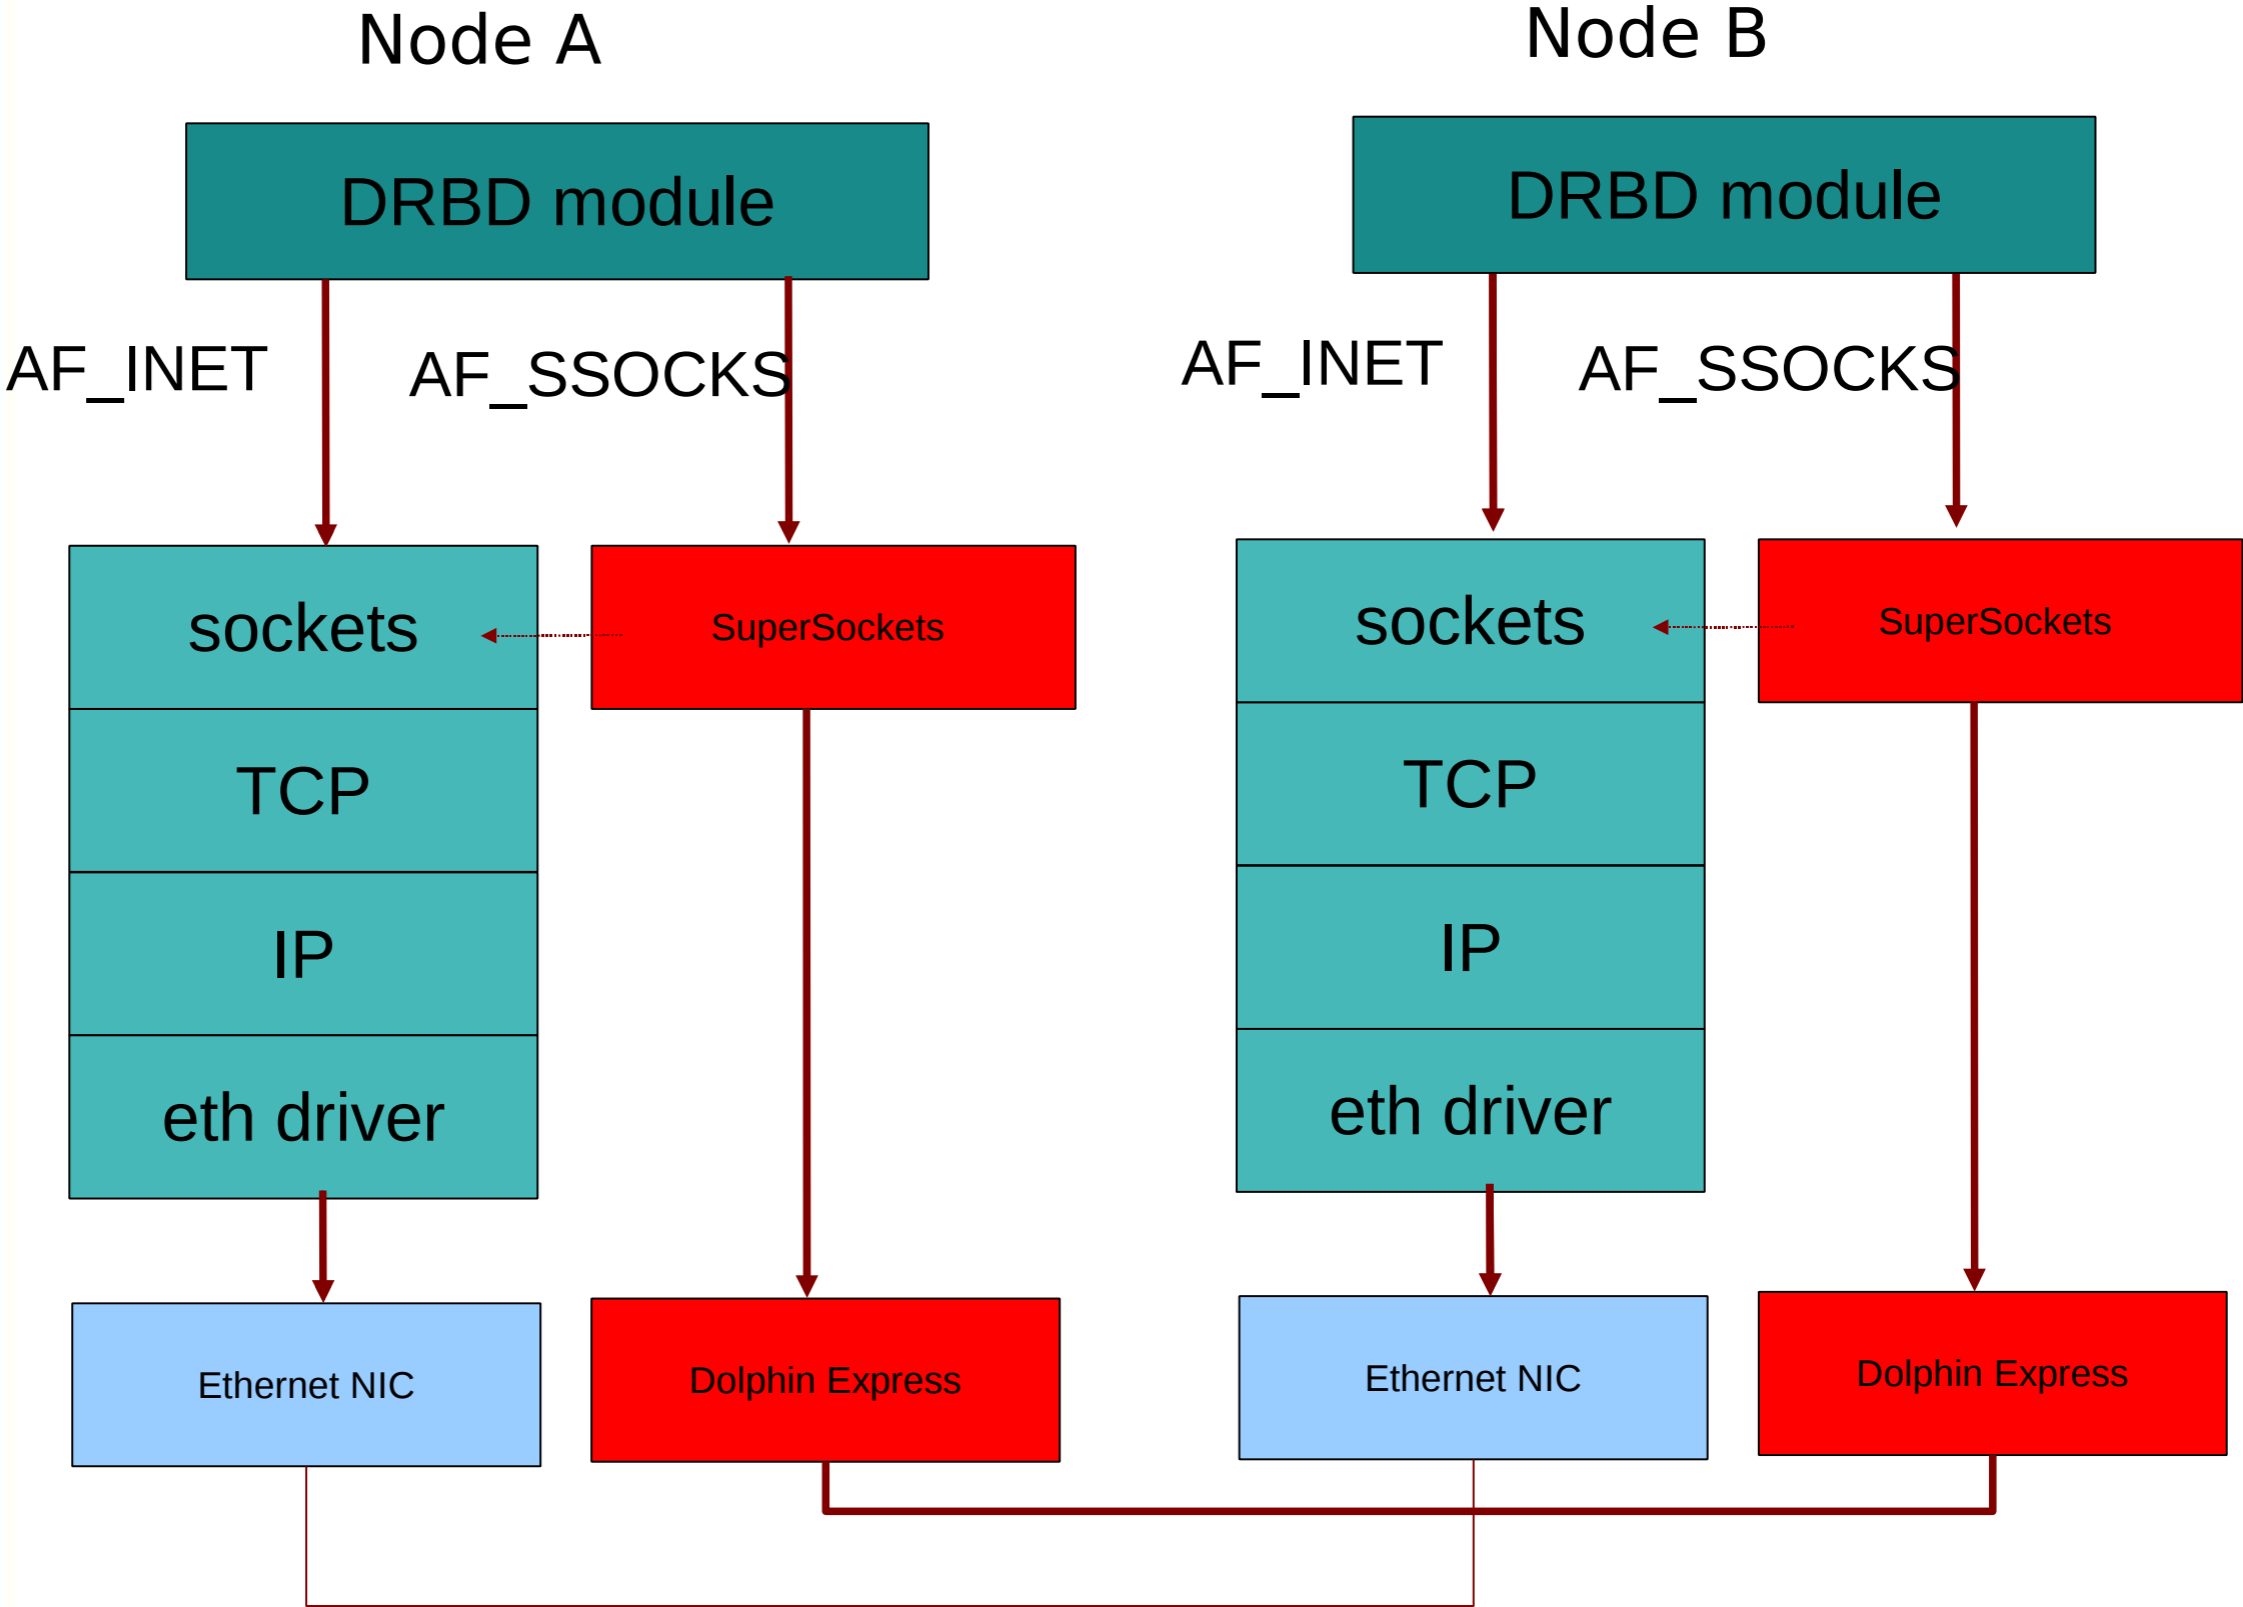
Node A

Node B

DRBD module

DRBD module

AF_INET

AF_SSOCKS

AF_INET

AF_SSOCKS

sockets

SuperSockets

TCP

IP

eth driver

sockets

SuperSockets

TCP

IP

eth driver

Ethernet NIC

Dolphin Express

Ethernet NIC

Dolphin Express